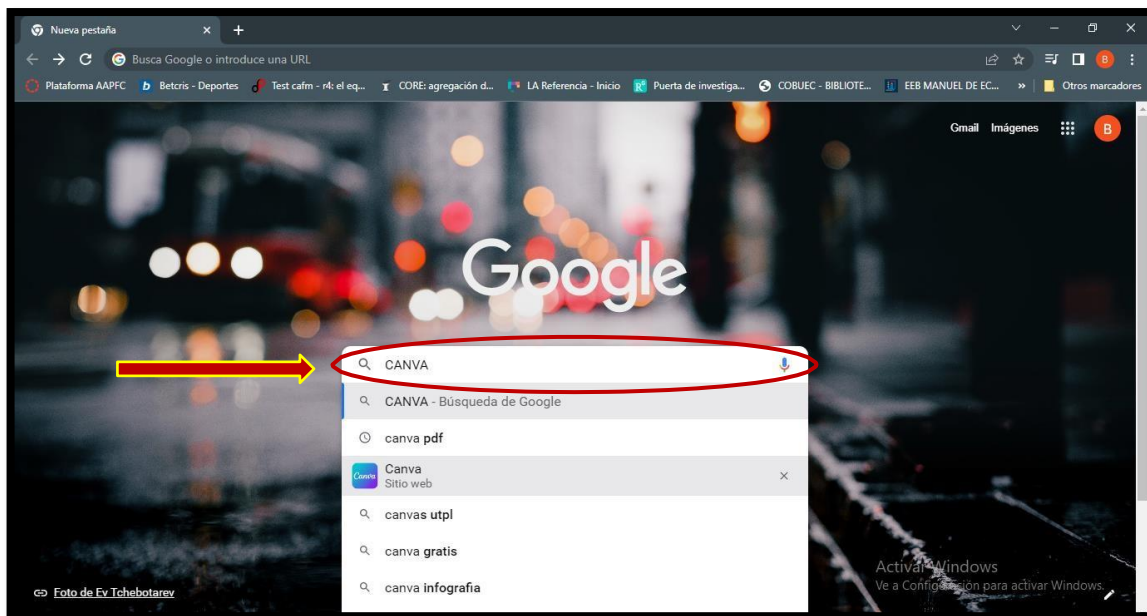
Nueva pestaña

Busca Google o introduce una URL

B

Plataforma AAPFC
Betcris - Deportes
Test cafm - r4: el eq...
CORE: agregación d...
LA Referencia - Inicio
Puerta de investiga...
COBUEC - BIBLIOTE...
EEB MANUEL DE EC...
»
Otros marcadores

Gmail Imágenes B

Google

CANVA

CANVA - Búsqueda de Google
canva pdf
Canva
Sitio web
canvas utpl
canva gratis
canva infografia

Foto de Ev Tchebotarev

Activar Windows
Ve a Configuración para activar Windows.